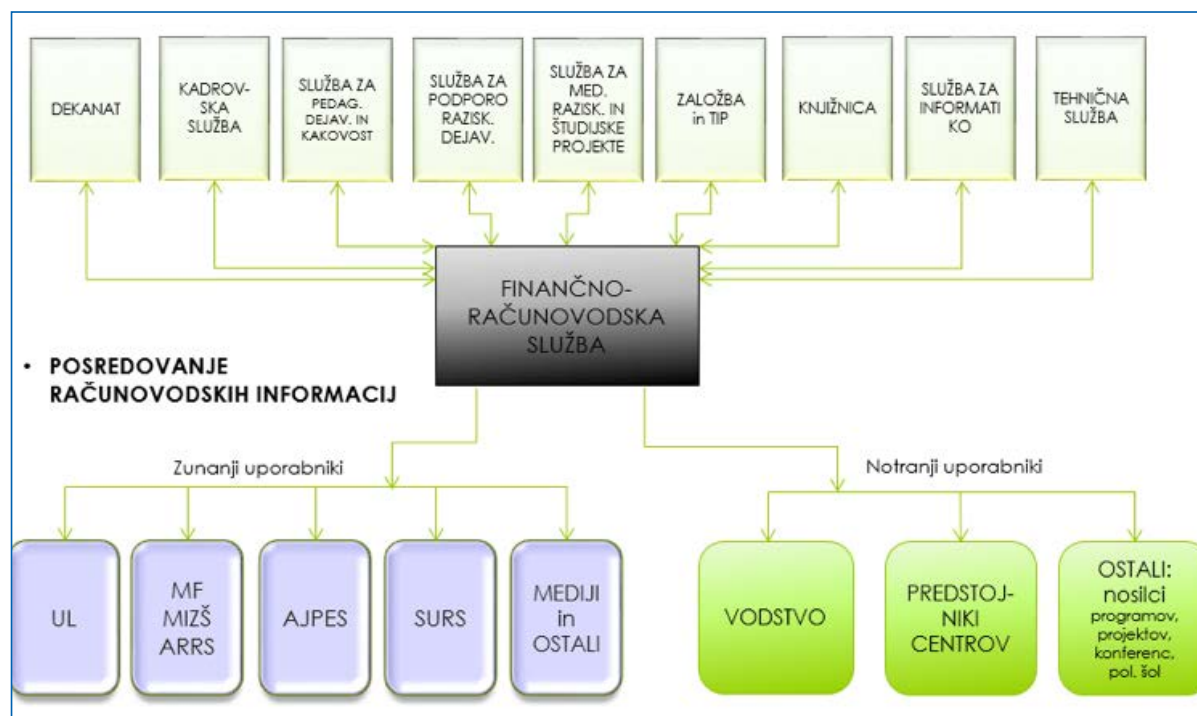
DEKANAT

KADROVSKA SLUŽBA

SLUŽBA ZA PEDAG. DEJAV. IN KAKOVOST

SLUŽBA ZA PODPORO RAZISK. DEJAV.

SLUŽBA ZA MED. RAZISK. IN ŠTUDIJSKE PROJEKTE

ZALOŽBA in TIP

KNJIŽNICA

SLUŽBA ZA INFORMATIKO

TEHNIČNA SLUŽBA

FINANČNO-RAČUNOVODSKA SLUŽBA

• POSREDOVANJE RAČUNOVODSKIH INFORMACIJ

Zunanji uporabniki

Notranji uporabniki

UL

MF MIZŠ ARRS

AJPES

SURS

MEDIJI in OSTALI

VODSTVO

PREDSTOJNIKI CENTROV

OSTALI: nosilci programov, projektov, konferenc, pol. šol